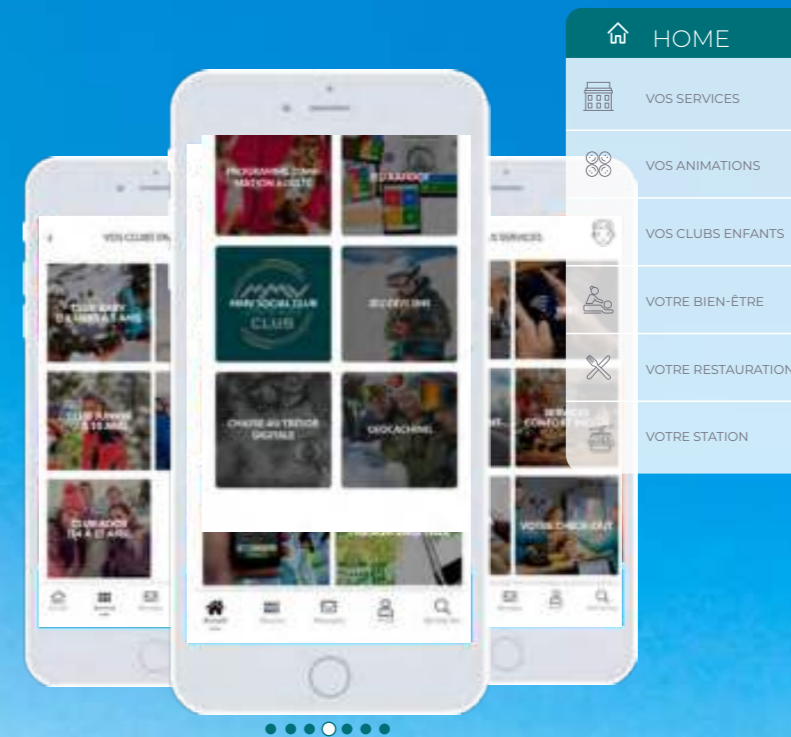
HOME
VOS SERVICES
VOS ANIMATIONS
VOS CLUBS ENFANTS
VOTRE BIEN-ÊTRE
VOTRE RESTAURATION
VOTRE STATION

VOS CLUBS EN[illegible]
CLUB BABY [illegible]
CLUB JUNIOR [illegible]
CLUB ADOS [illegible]

PROGRAMME D'ANIMATION & CLUB
JEU RANDO
MMV SOCIAL CLUB
JEU CYCLING
CHASSE AU TRÉSOR DIGITALE
GEOCACHING
Accueil
Réserver
Messages
Profil
Rechercher

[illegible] SERVICES
SERVICES CONFORT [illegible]
VOTRE CHECK-OUT